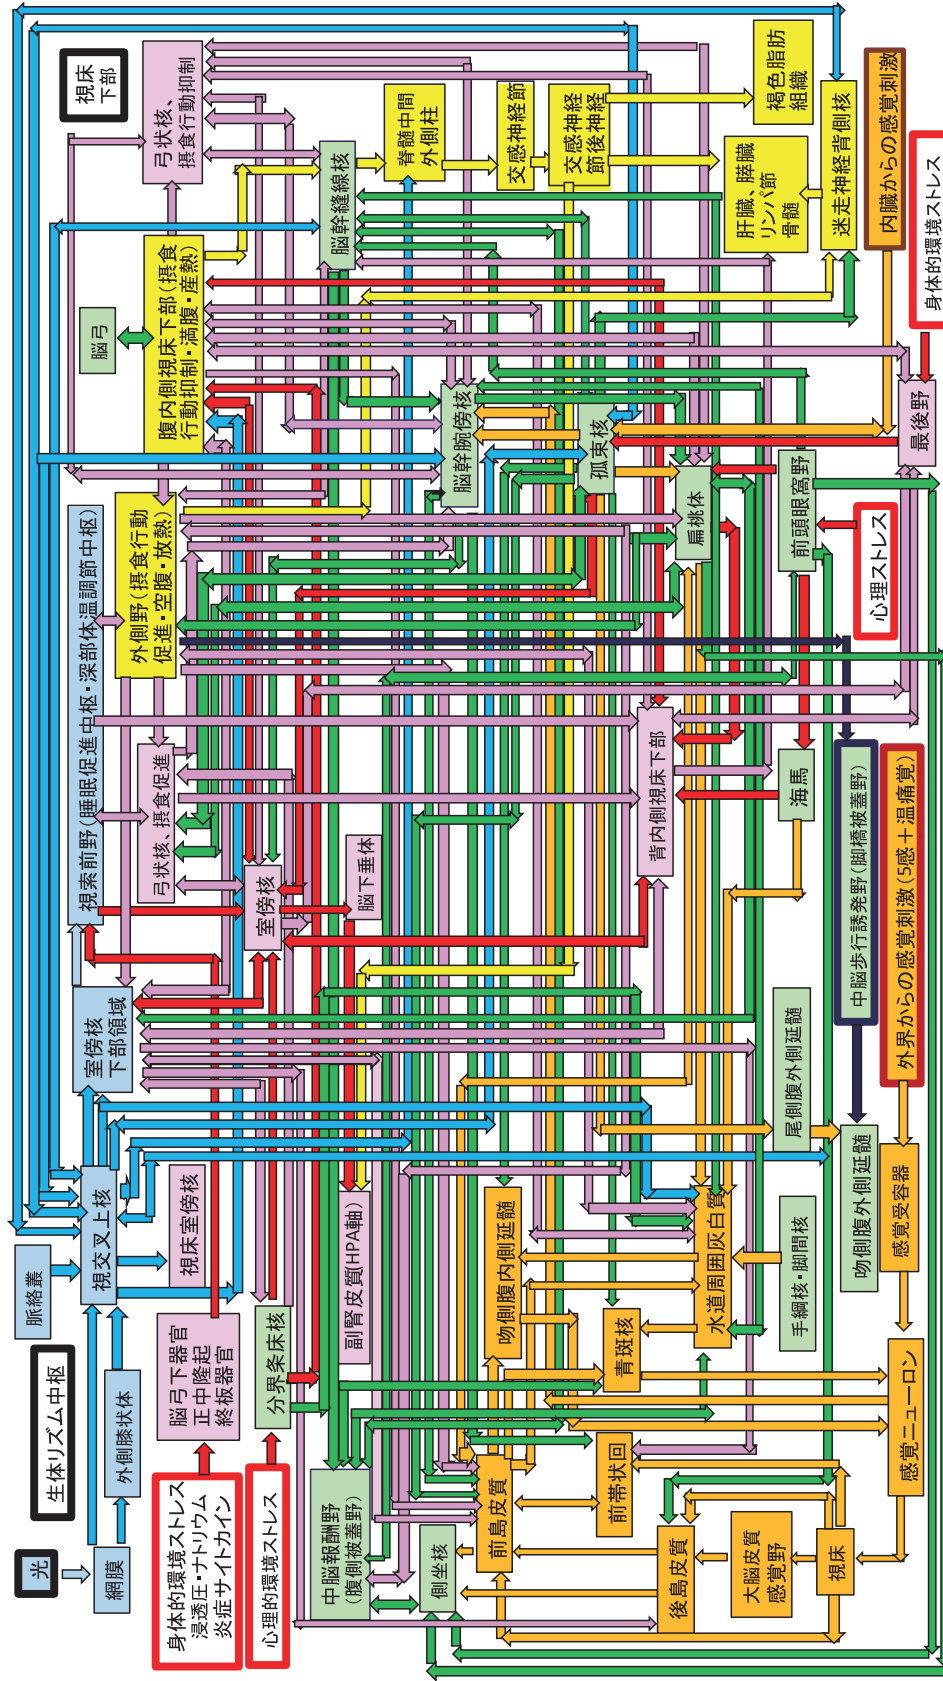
視床下部

弓状核
摂食行動抑制

脳幹縫線核

脊髄中間外側柱

交感神経節

交感神経節後神経

褐色脂肪組織

内臓からの感覚刺激

迷走神経背側核

肝臓、膵臓
リンパ節
骨髄

身体的環境ストレス

脳弓

腹内側視床下部(摂食行動抑制・満腹・産熱)

最後野

脳幹腕傍核

孤束核

扁桃体

前頭眼窩野

心理ストレス

外側野(摂食行動促進・空腹・放熱)

視索前野(睡眠促進中枢・深部体温調節中枢)

弓状核
摂食促進

背内側視床下部

海馬

中脳歩行誘発野(脚橋被蓋野)

外界からの感覚刺激(5感＋温痛覚)

脳下垂体

室傍核

室傍核下部領域

尾側腹外側延髄

吻側腹外側延髄

感覚受容器

視交叉上核

視床室傍核

副腎皮質(HPA軸)

吻側腹内側延髄

水道周囲灰白質

手綱核・脚間核

脈絡叢

青斑核

感覚ニューロン

生体リズム中枢

外側膝状体

脳弓下器官
正中隆起
終板器官

分界条床核

前帯状回

光

網膜

身体的環境ストレス
浸透圧・ナトリウム
炎症サイトカイン

心理的環境ストレス

中脳報酬野(腹側被蓋野)

側坐核

前島皮質

後島皮質

大脳皮質感覚野

視床